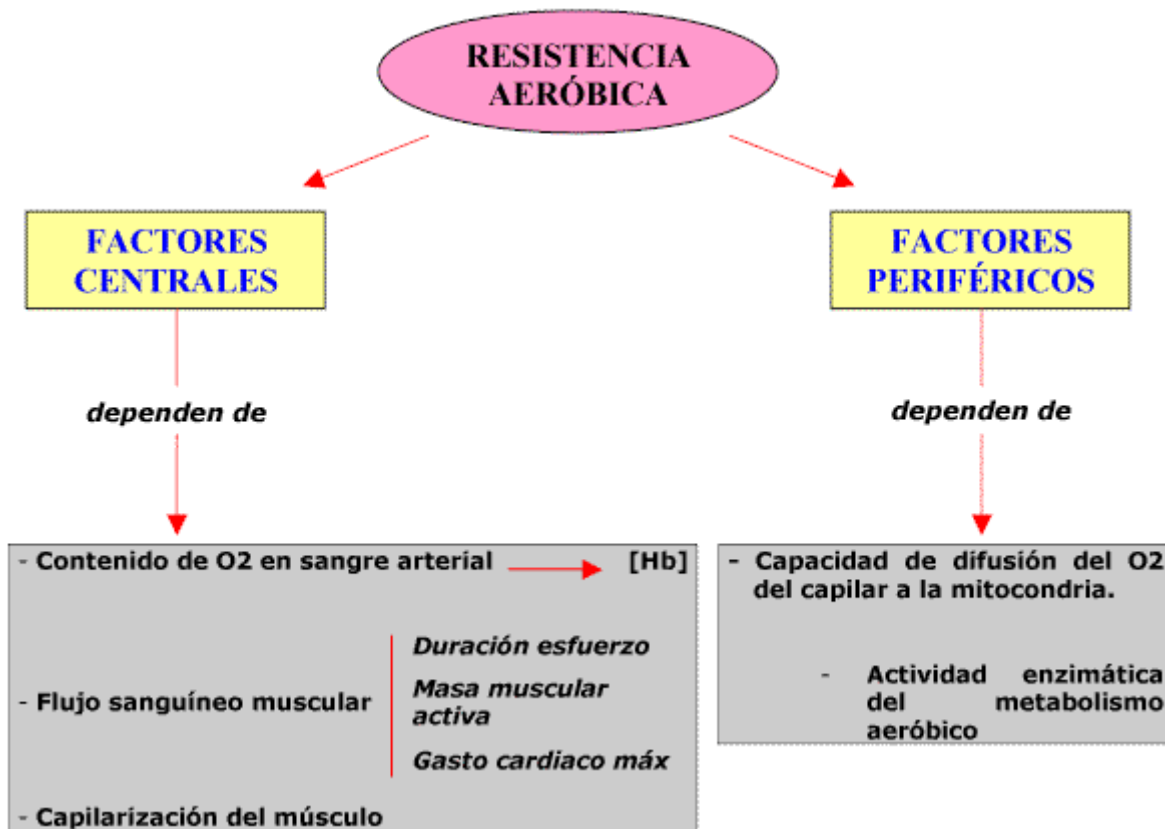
RESISTENCIA AERÓBICA

FACTORES CENTRALES

dependen de

- Contenido de O2 en sangre arterial [Hb]

- Flujo sanguíneo muscular

Duración esfuerzo

Masa muscular activa

Gasto cardiaco máx

- Capilarización del músculo

FACTORES PERIFÉRICOS

dependen de

- Capacidad de difusión del O2 del capilar a la mitocondria.

- Actividad enzimática del metabolismo aeróbico